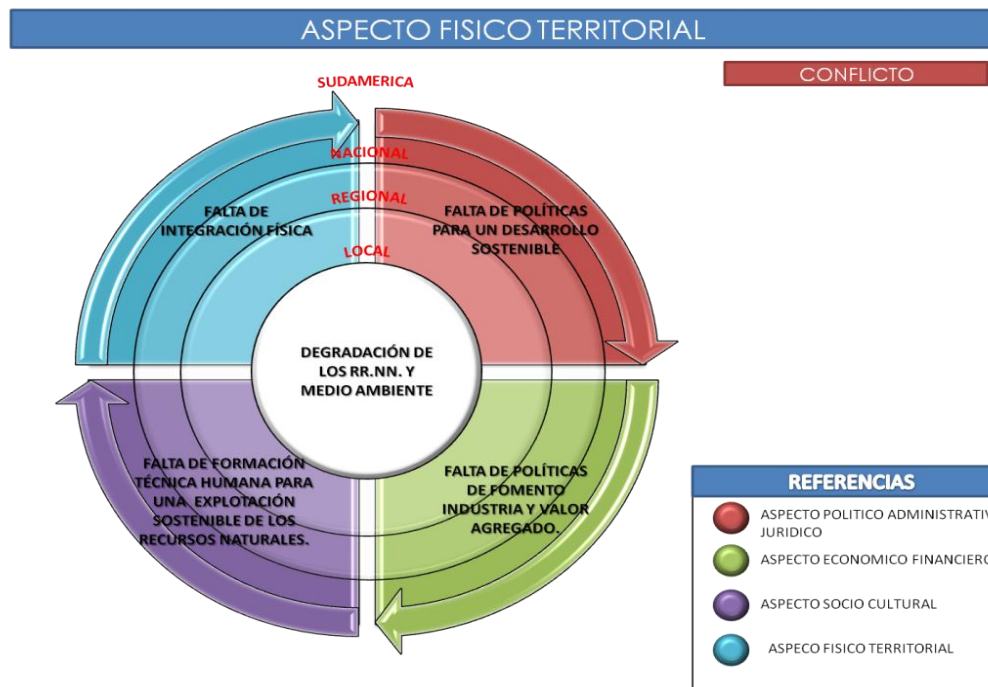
ASPECTO FISICO TERRITORIAL

CONFLICTO

SUDAMERICA

NACIONAL

REGIONAL

LOCAL

FALTA DE INTEGRACIÓN FÍSICA

FALTA DE POLÍTICAS PARA UN DESARROLLO SOSTENIBLE

DEGRADACIÓN DE LOS RR.NN. Y MEDIO AMBIENTE

FALTA DE FORMACIÓN TÉCNICA HUMANA PARA UNA EXPLOTACIÓN SOSTENIBLE DE LOS RECURSOS NATURALES.

FALTA DE POLÍTICAS DE FOMENTO INDUSTRIA Y VALOR AGREGADO.

REFERENCIAS

ASPECTO POLITICO ADMINISTRATIV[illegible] JURIDICO

ASPECTO ECONOMICO FINANCIERO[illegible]

ASPECTO SOCIO CULTURAL

ASPECO FISICO TERRITORIAL